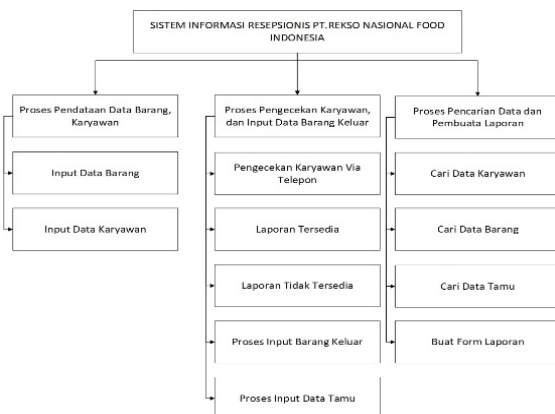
SISTEM INFORMASI RESEPSIONIS PT. REKSO NASIONAL FOOD INDONESIA

Proses Pendataan Data Barang, Karyawan

Input Data Barang

Input Data Karyawan

Proses Pengecekan Karyawan, dan Input Data Barang Keluar

Pengecekan Karyawan Via Telepon

Laporan Tersedia

Laporan Tidak Tersedia

Proses Input Barang Keluar

Proses Input Data Tamu

Proses Pencarian Data dan Pembuata Laporan

Cari Data Karyawan

Cari Data Barang

Cari Data Tamu

Buat Form Laporan